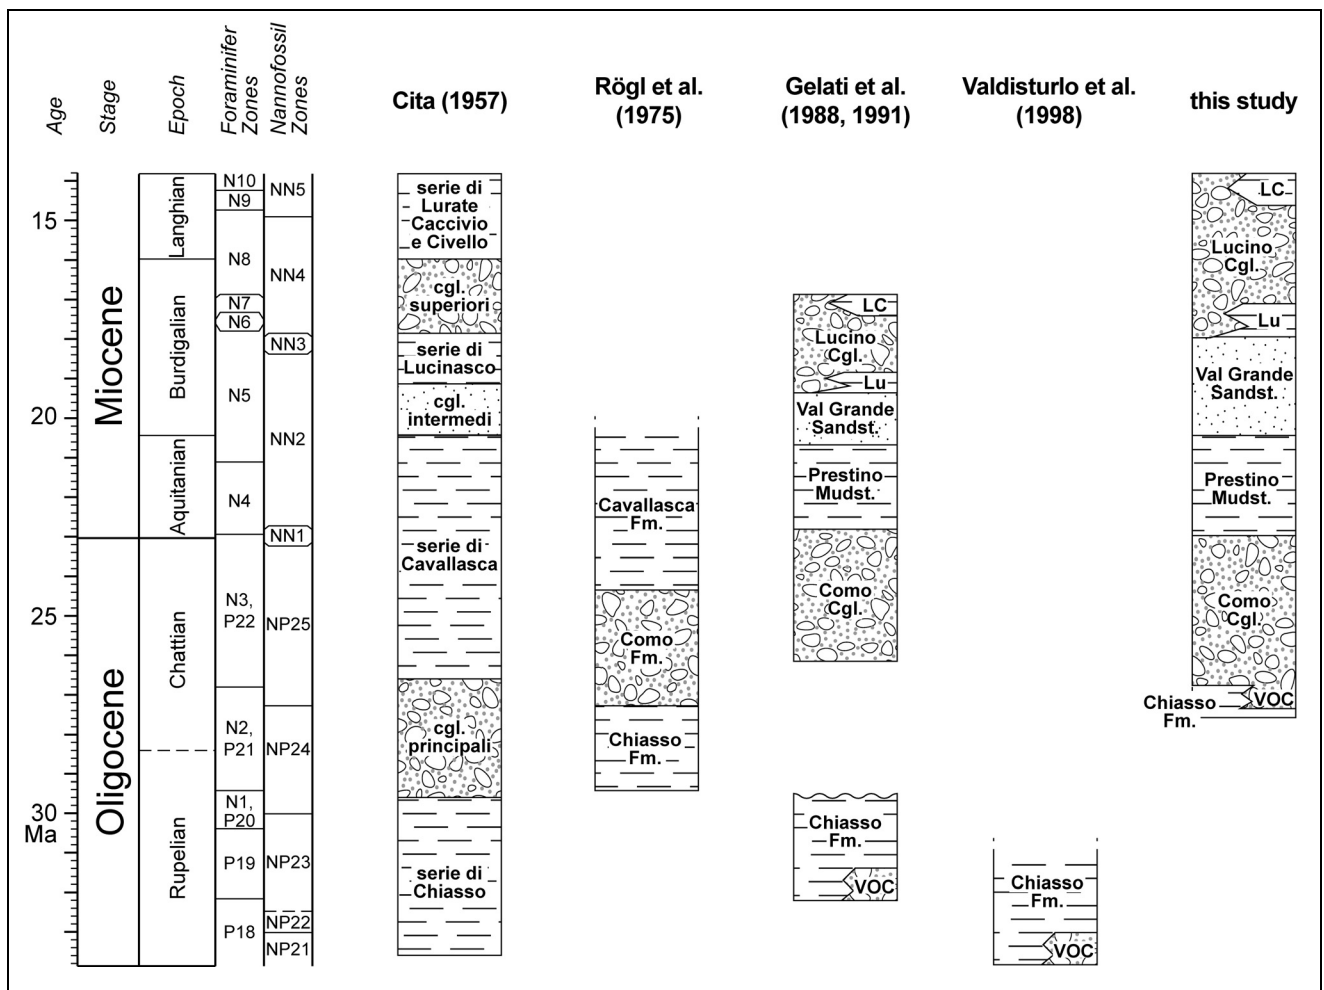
Age Stage Epoch Foraminifer Zones Nannofossil Zones

Cita (1957)

Rögl et al. (1975)

Gelati et al. (1988, 1991)

Valdisturlo et al. (1998)

this study

15

20

25

30 Ma

Miocene

Oligocene

Langhian

Burdigalian

Aquitanian

Chattian

Rupelian

N10
N9
N8
N7
N6
N5
N4
N3, P22
N2, P21
N1, P20
P19
P18

NN5
NN4
NN3
NN2
NN1
NP25
NP24
NP23
NP22
NP21

serie di Lurate Caccivio e Civello

cgl. superiori

serie di Lucinasco

cgl. intermedi

serie di Cavallasca

cgl. principali

serie di Chiasso

Cavallasca Fm.

Como Fm.

Chiasso Fm.

LC

Lucino Cgl.

Lu

Val Grande Sandst.

Prestino Mudst.

Como Cgl.

Chiasso Fm.

VOC

Chiasso Fm.

VOC

LC

Lucino Cgl.

Lu

Val Grande Sandst.

Prestino Mudst.

Como Cgl.

Chiasso Fm.

VOC